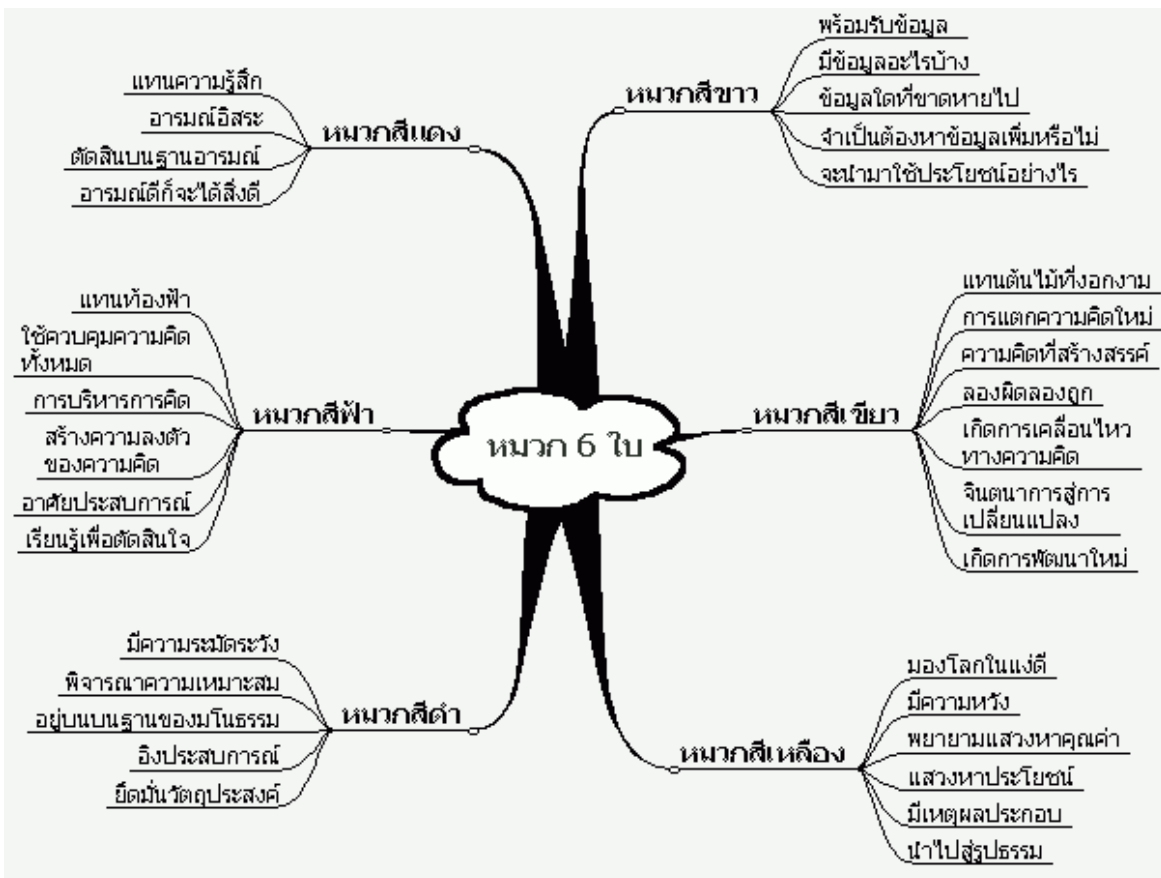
หมวก 6 ใบ

หมวกสีขาว
พร้อมรับข้อมูล
มีข้อมูลอะไรบ้าง
ข้อมูลใดที่ขาดหายไป
จำเป็นต้องหาข้อมูลเพิ่มหรือไม่
จะนำมาใช้ประโยชน์อย่างไร

หมวกสีแดง
แทนความรู้สึก
อารมณ์อิสระ
ตัดสินบนฐานอารมณ์
อารมณ์ดีก็จะได้สิ่งดี

หมวกสีฟ้า
แทนท้องฟ้า
ใช้ควบคุมความคิดทั้งหมด
การบริหารการคิด
สร้างความลงตัวของความคิด
อาศัยประสบการณ์
เรียนรู้เพื่อตัดสินใจ

หมวกสีเขียว
แทนต้นไม้ที่งอกงาม
การแตกความคิดใหม่
ความคิดที่สร้างสรรค์
ลองผิดลองถูก
เกิดการเคลื่อนไหวทางความคิด
จินตนาการสู่การเปลี่ยนแปลง
เกิดการพัฒนาใหม่

หมวกสีดำ
มีความระมัดระวัง
พิจารณาความเหมาะสม
อยู่บนบนฐานของมโนธรรม
อิงประสบการณ์
ยึดมั่นวัตถุประสงค์

หมวกสีเหลือง
มองโลกในแง่ดี
มีความหวัง
พยายามแสวงหาคุณค่า
แสวงหาประโยชน์
มีเหตุผลประกอบ
นำไปสู่รูปธรรม